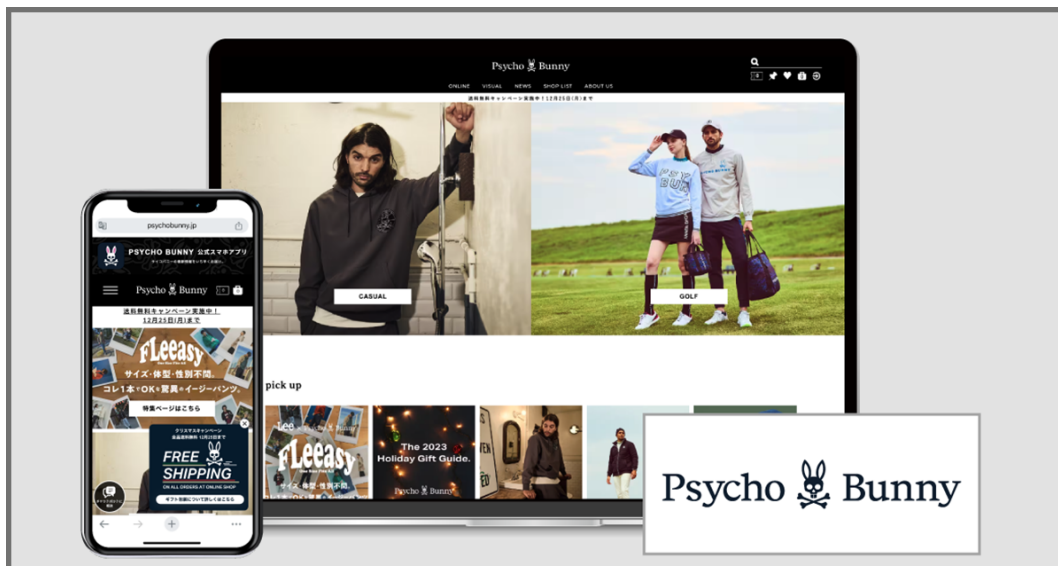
Psycho Bunny

ONLINE VISUAL NEWS SHOP LIST ABOUT US

送料無料キャンペーン実施中！12月25日(月)まで

CASUAL

GOLF

pick up

FLeeasy

サイズ・体型・性別不問。

The 2023 Holiday Gift Guide.

Psycho Bunny

psychobunny.jp

PSYCHO BUNNY 公式スマホアプリ

Psycho Bunny

送料無料キャンペーン実施中！
12月25日(月)まで

FLeeasy

サイズ・体型・性別不問。
コレ1本でOKな驚異のイージーパンツ。

特集ページはこちら

クリスマスキャンペーン

FREE SHIPPING

ON ALL ORDERS AT ONLINE SHOP

Psycho Bunny